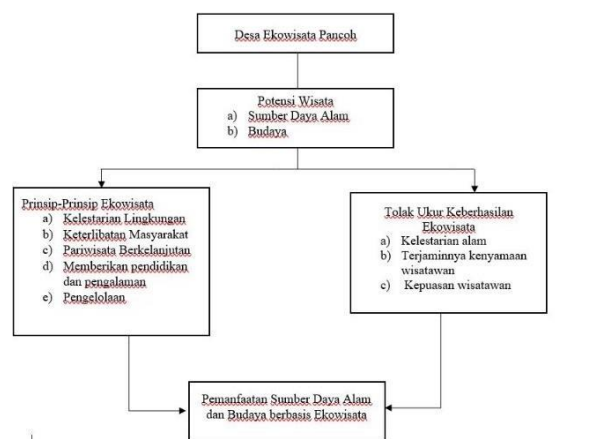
Desa Ekowisata Pancoh

Potensi Wisata
a) Sumber Daya Alam
b) Budaya

Prinsip-Prinsip Ekowisata
a) Kelestarian Lingkungan
b) Keterlibatan Masyarakat
c) Pariwisata Berkelanjutan
d) Memberikan pendidikan dan pengalaman
e) Pengelolaan

Tolak Ukur Keberhasilan Ekowisata
a) Kelestarian alam
b) Terjaminnya kenyamaan wisatawan
c) Kepuasan wisatawan

Pemanfaatan Sumber Daya Alam dan Budaya berbasis Ekowisata